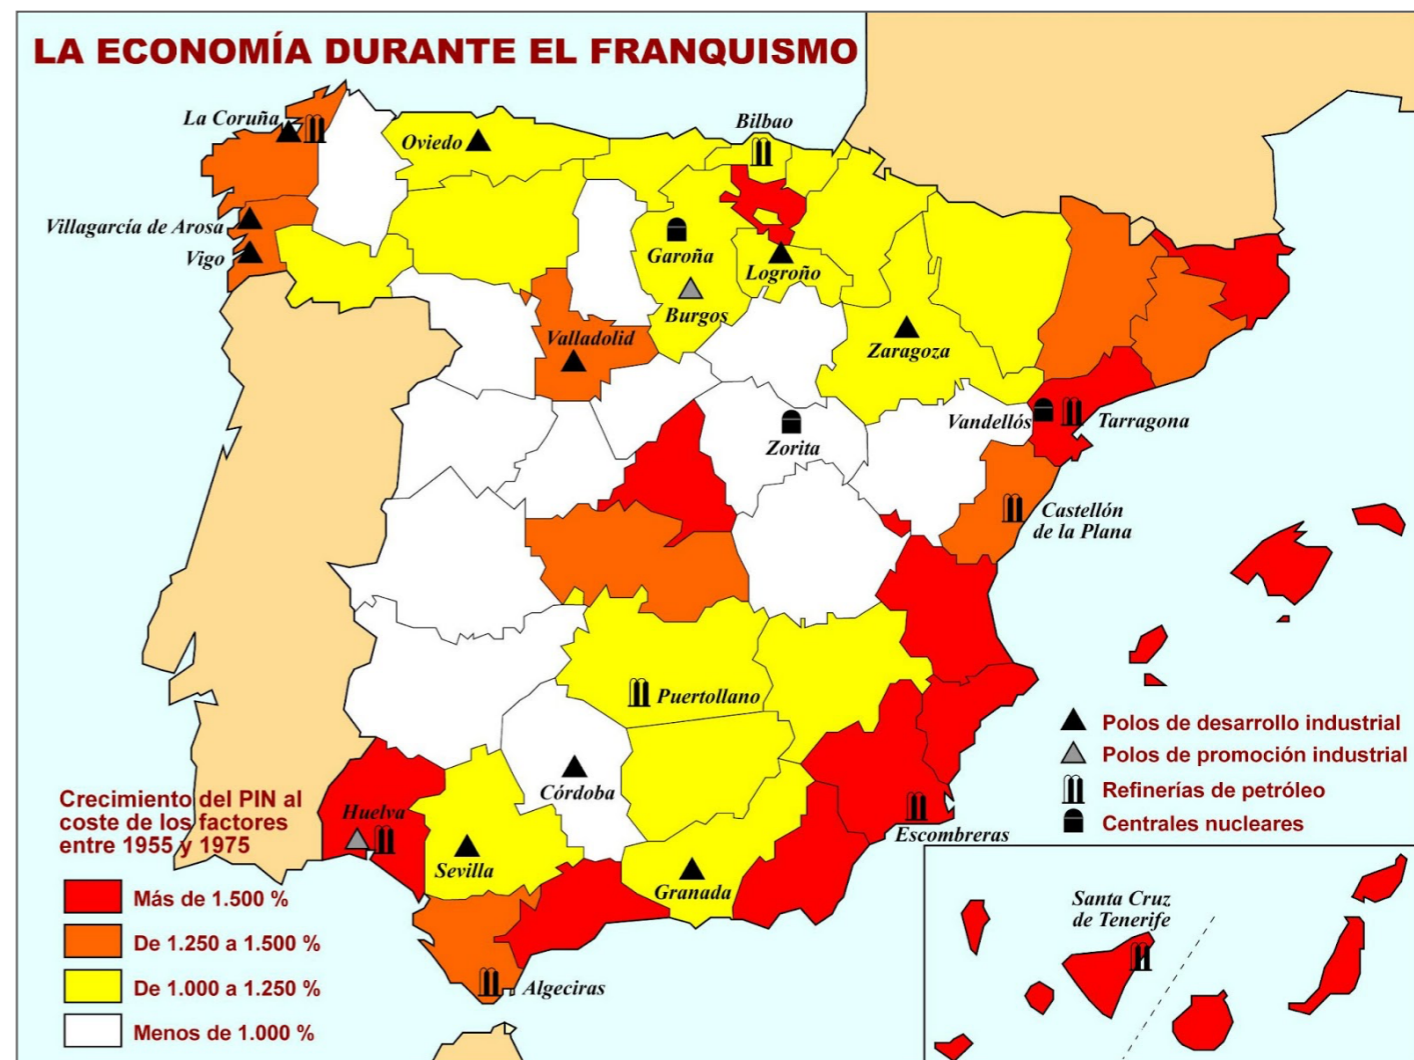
LA ECONOMÍA DURANTE EL FRANQUISMO

La Coruña
Oviedo
Bilbao
Villagarcía de Arosa
Vigo
Garoña
Logroño
Burgos
Valladolid
Zaragoza
Vandellós
Tarragona
Zorita
Castellón de la Plana
Puertollano
Córdoba
Huelva
Sevilla
Granada
Escombreras
Algeciras
Santa Cruz de Tenerife

Polos de desarrollo industrial
Polos de promoción industrial
Refinerías de petróleo
Centrales nucleares

Crecimiento del PIN al coste de los factores entre 1955 y 1975

Más de 1.500 %
De 1.250 a 1.500 %
De 1.000 a 1.250 %
Menos de 1.000 %